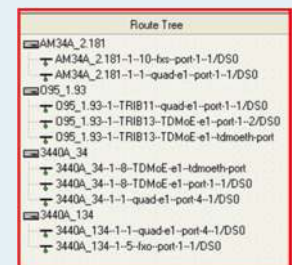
Route Tree

AM34A_2.181
AM34A_2.181-1-10-fxs-port-1-1/DS0
AM34A_2.181-1-1-quad-e1-port-1-1/DS0
095_1.93
095_1.93-1-TRIB11-quad-e1-port-1-1/DS0
095_1.93-1-TRIB13-TDMoE-e1-port-1-2/DS0
095_1.93-1-TRIB13-TDMoE-e1-tdmoeth-port
3440A_34
3440A_34-1-8-TDMoE-e1-tdmoeth-port
3440A_34-1-8-TDMoE-e1-port-1-1/DS0
3440A_34-1-1-quad-e1-port-4-1/DS0
3440A_134
3440A_134-1-1-quad-e1-port-4-1/DS0
3440A_134-1-5-fxo-port-1-1/DS0